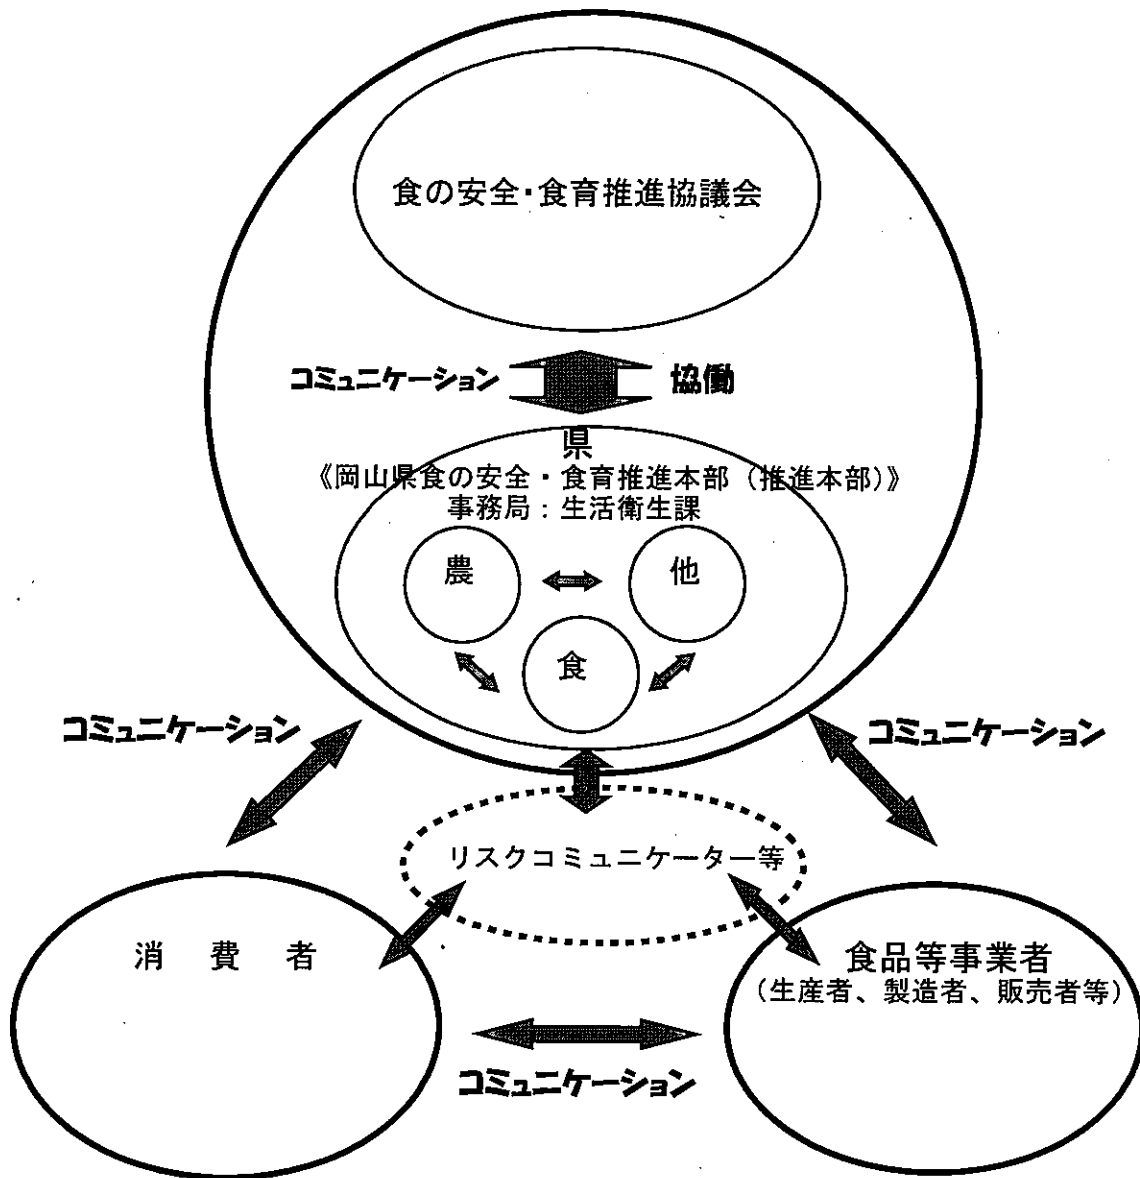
食の安全･食育推進協議会

コミュニケーション

協働

県
《岡山県食の安全・食育推進本部（推進本部）》
事務局：生活衛生課

農

他

食

コミュニケーション

コミュニケーション

リスクコミュニケーター等

消　費　者

食品等事業者
（生産者、製造者、販売者等）

コミュニケーション